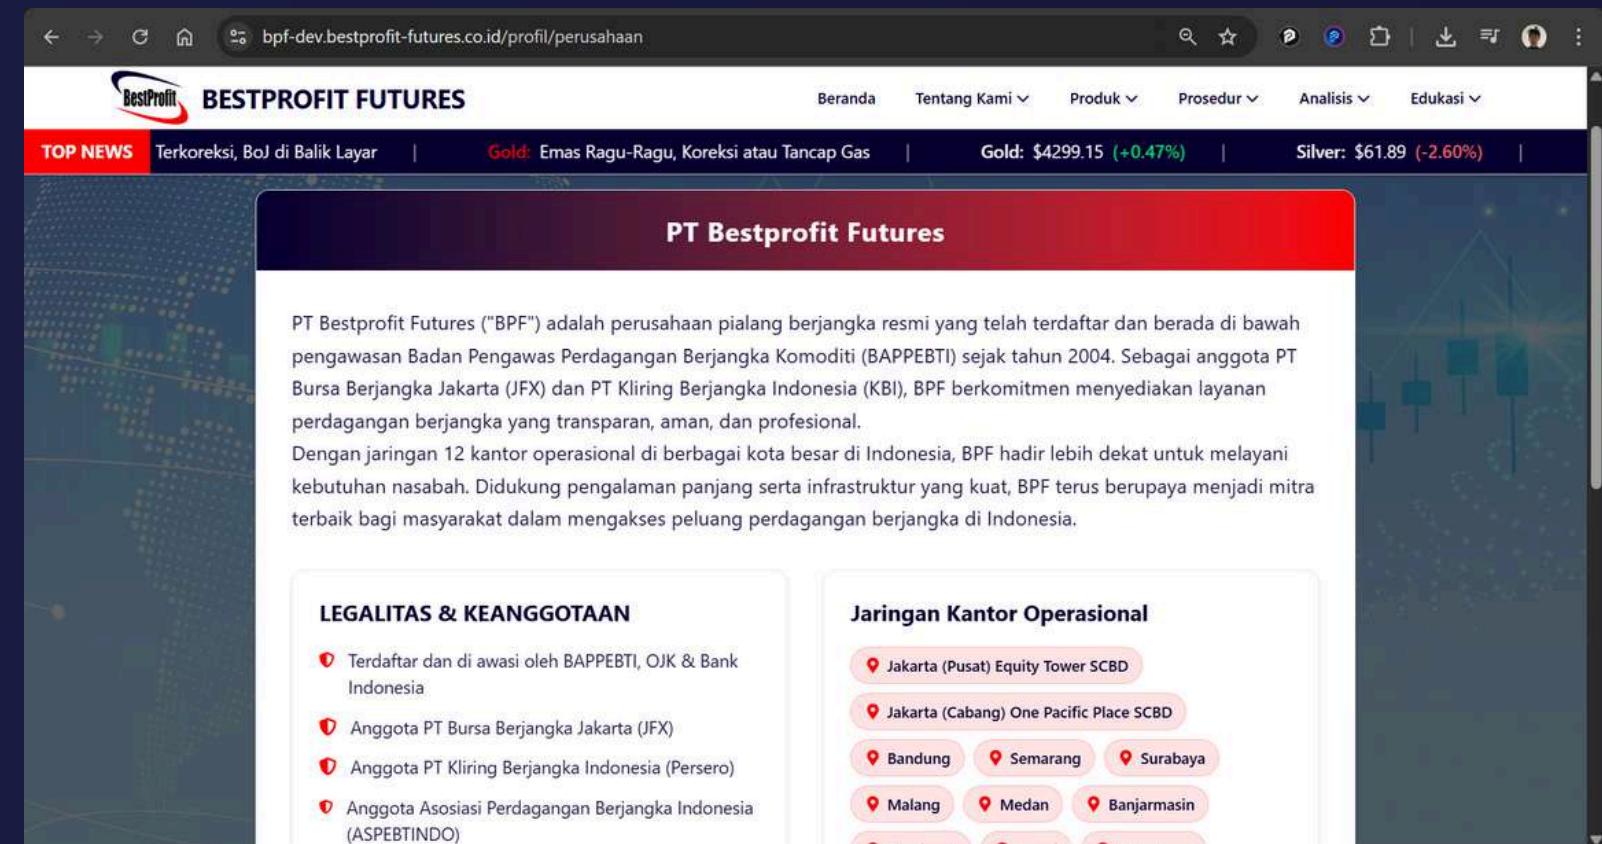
bpf-dev.bestprofit-futures.co.id/profil/perusahaan

BestProfit BESTPROFIT FUTURES

Beranda Tentang Kami Produk Prosedur Analisis Edukasi

TOP NEWS Terkoreksi, BoJ di Balik Layar | Gold: Emas Ragu-Ragu, Koreksi atau Tancap Gas | Gold: $4299.15 (+0.47%) | Silver: $61.89 (-2.60%) |

PT Bestprofit Futures

PT Bestprofit Futures ("BPF") adalah perusahaan pialang berjangka resmi yang telah terdaftar dan berada di bawah pengawasan Badan Pengawas Perdagangan Berjangka Komoditi (BAPPEBTI) sejak tahun 2004. Sebagai anggota PT Bursa Berjangka Jakarta (JFX) dan PT Kliring Berjangka Indonesia (KBI), BPF berkomitmen menyediakan layanan perdagangan berjangka yang transparan, aman, dan profesional.
Dengan jaringan 12 kantor operasional di berbagai kota besar di Indonesia, BPF hadir lebih dekat untuk melayani kebutuhan nasabah. Didukung pengalaman panjang serta infrastruktur yang kuat, BPF terus berupaya menjadi mitra terbaik bagi masyarakat dalam mengakses peluang perdagangan berjangka di Indonesia.

LEGALITAS & KEANGGOTAAN

Terdaftar dan di awasi oleh BAPPEBTI, OJK & Bank Indonesia

Anggota PT Bursa Berjangka Jakarta (JFX)

Anggota PT Kliring Berjangka Indonesia (Persero)

Anggota Asosiasi Perdagangan Berjangka Indonesia (ASPEBTINDO)

Jaringan Kantor Operasional

Jakarta (Pusat) Equity Tower SCBD

Jakarta (Cabang) One Pacific Place SCBD

Bandung Semarang Surabaya

Malang Medan Banjarmasin